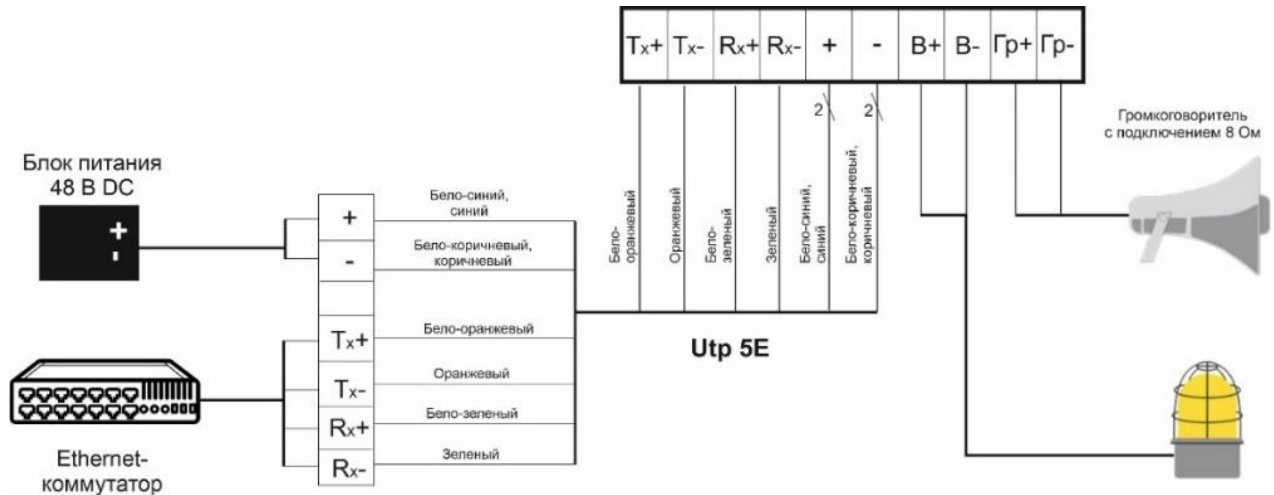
Tx+ Tx- Rx+ Rx- + - B+ B- Гр+ Гр-

2 2

Громкоговоритель с подключением 8 Ом

Блок питания 48 В DC

+
-

Бело-оранжевый
Оранжевый
Бело-зеленый
Зеленый
Бело-синий, синий
Бело-коричневый, коричневый

+ Бело-синий, синий
- Бело-коричневый, коричневый

Tx+ Бело-оранжевый
Tx- Оранжевый
Rx+ Бело-зеленый
Rx- Зеленый

Utp 5E

Ethernet-коммутатор